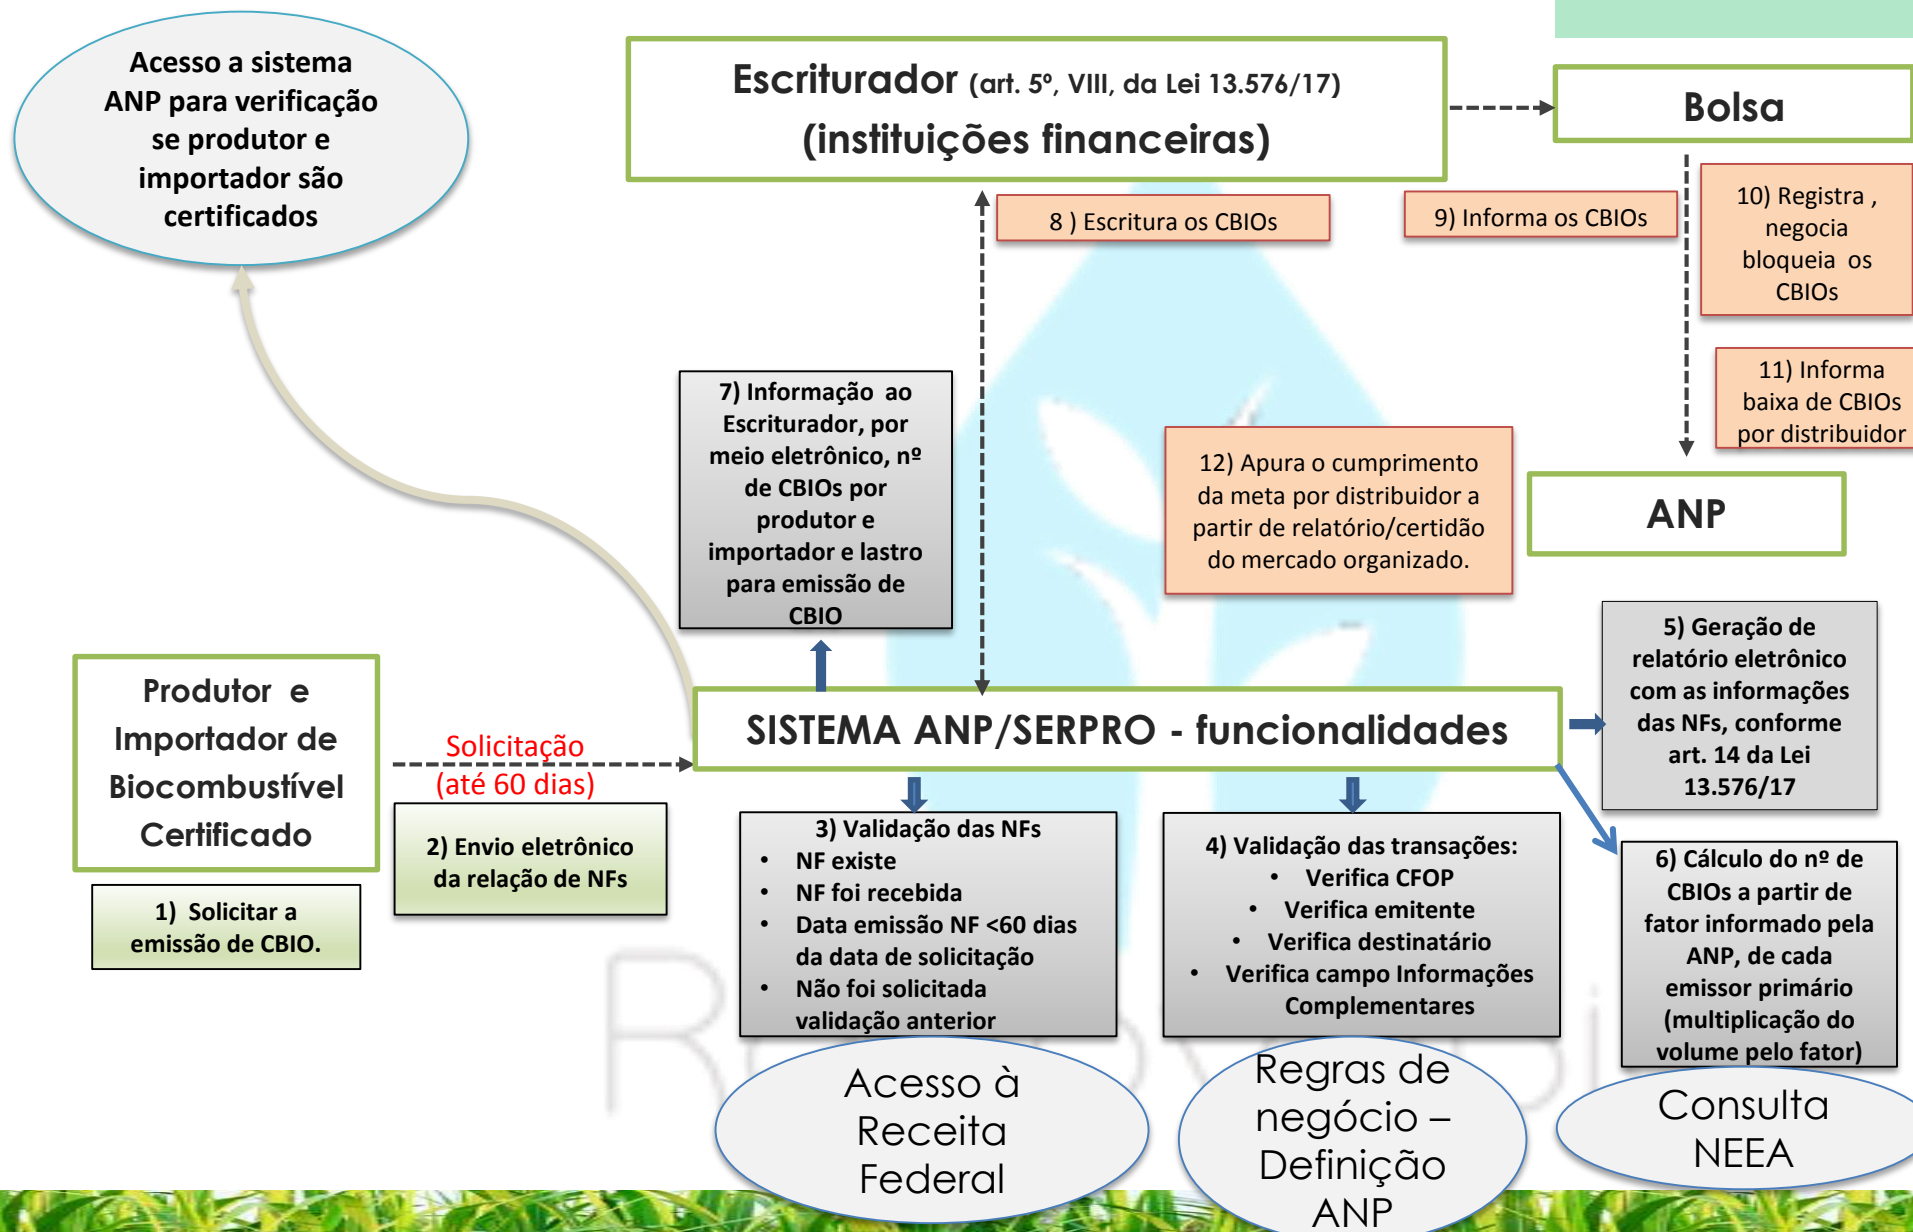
Acesso a sistema ANP para verificação se produtor e importador são certificados

Escriturador (art. 5º, VIII, da Lei 13.576/17) (instituições financeiras)

Bolsa

8 ) Escritura os CBIOs

9) Informa os CBIOs

10) Registra , negocia bloqueia os CBIOs

11) Informa baixa de CBIOs por distribuidor

7) Informação ao Escriturador, por meio eletrônico, nº de CBIOs por produtor e importador e lastro para emissão de CBIO

12) Apura o cumprimento da meta por distribuidor a partir de relatório/certidão do mercado organizado.

ANP

5) Geração de relatório eletrônico com as informações das NFs, conforme art. 14 da Lei 13.576/17

Produtor e Importador de Biocombustível Certificado

Solicitação (até 60 dias)

SISTEMA ANP/SERPRO - funcionalidades

2) Envio eletrônico da relação de NFs

1) Solicitar a emissão de CBIO.

3) Validação das NFs
- NF existe
- NF foi recebida
- Data emissão NF <60 dias da data de solicitação
- Não foi solicitada validação anterior

4) Validação das transações:
- Verifica CFOP
- Verifica emitente
- Verifica destinatário
- Verifica campo Informações Complementares

6) Cálculo do nº de CBIOs a partir de fator informado pela ANP, de cada emissor primário (multiplicação do volume pelo fator)

Acesso à Receita Federal

Regras de negócio – Definição ANP

Consulta NEEA